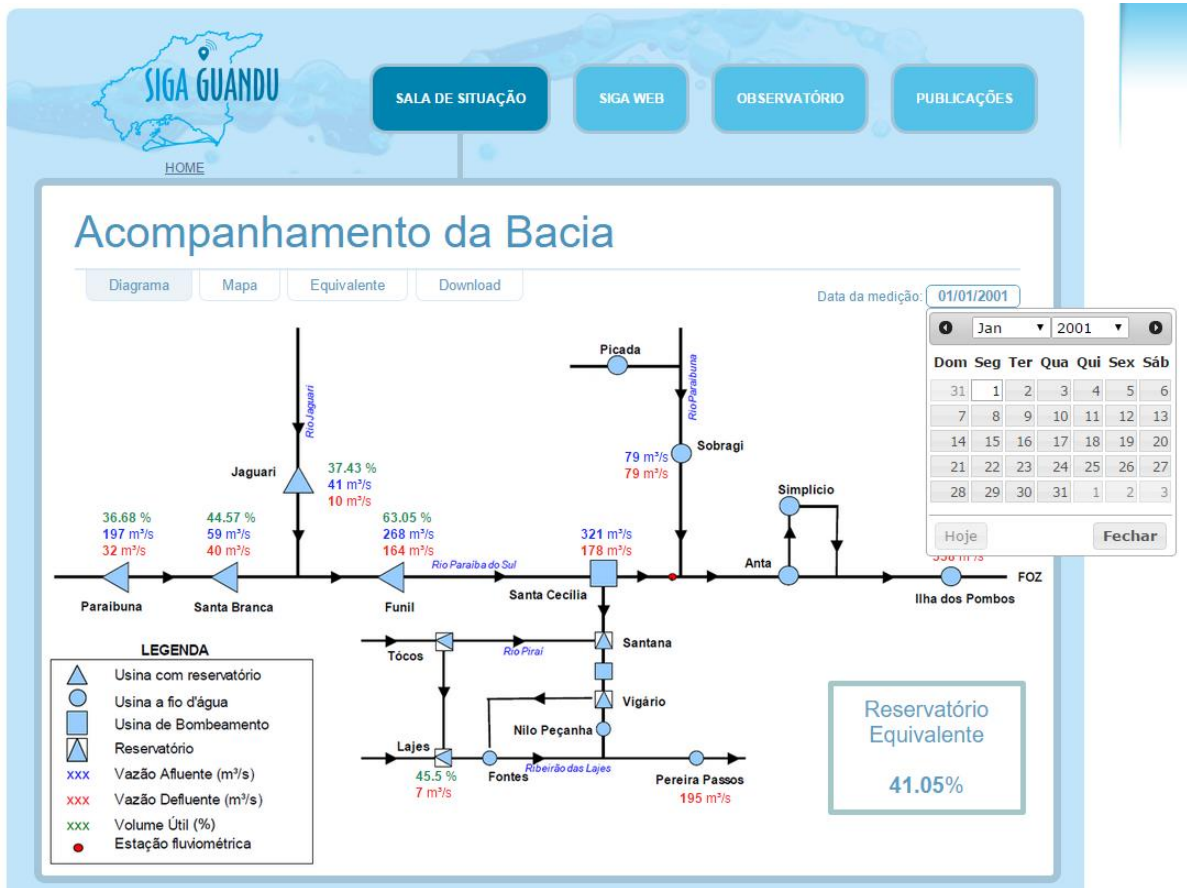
SIGA GUANDU

HOME

SALA DE SITUAÇÃO

SIGA WEB

OBSERVATÓRIO

PUBLICAÇÕES

Acompanhamento da Bacia

Diagrama

Mapa

Equivalente

Download

Data da medição: 01/01/2001

Jan 2001

| Dom | Seg | Ter | Qua | Qui | Sex | Sáb |
|---|---|---|---|---|---|---|
| 31 | 1 | 2 | 3 | 4 | 5 | 6 |
| 7 | 8 | 9 | 10 | 11 | 12 | 13 |
| 14 | 15 | 16 | 17 | 18 | 19 | 20 |
| 21 | 22 | 23 | 24 | 25 | 26 | 27 |
| 28 | 29 | 30 | 31 | 1 | 2 | 3 |

Hoje

Fechar

Rio Jaguari

Jaguari
37.43 %
41 m³/s
10 m³/s

36.68 %
197 m³/s
32 m³/s

44.57 %
59 m³/s
40 m³/s

63.05 %
268 m³/s
164 m³/s

Paraibuna

Santa Branca

Funil

Rio Paraíba do Sul

Picada

Rio Paraibuna

79 m³/s
79 m³/s
Sobragi

321 m³/s
178 m³/s

Santa Cecília

Simplício

Anta

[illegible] m³/s

Ilha dos Pombos

FOZ

Tócos

Rio Piraí

Santana

Vigário

Nilo Peçanha

Lajes

45.5 %
7 m³/s

Fontes

Ribeirão das Lajes

Pereira Passos
195 m³/s

LEGENDA
Usina com reservatório
Usina a fio d'água
Usina de Bombeamento
Reservatório
xxx Vazão Afluente (m³/s)
xxx Vazão Defluente (m³/s)
xxx Volume Útil (%)
Estação fluviométrica

Reservatório Equivalente

41.05%